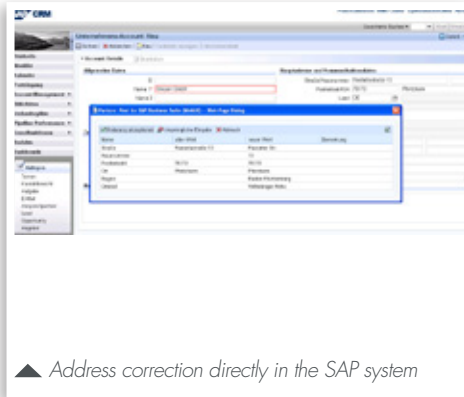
CRM

Unternehmens Account: Neu

Account Details

Allgemeine Daten

Name 1: Ossen GmbH

Name 2:

Registrierung und Kommunikationsdaten

Straße/Hausnummer: Rastatterstraße 13

Postleitzahl/Ort: 75172 Pforzheim

Land: DE

Partner: Hier ist SAP Business Suite (MAND) - Web Page Dialog

| Name | alter Wert | neuer Wert | Bemerkung |
|---|---|---|---|
| Straße | Rastatterstraße 13 | Rastatter Str. | |
| Hausnummer | | 13 | |
| Postleitzahl | 75172 | 75172 | |
| Ort | Pforzheim | Pforzheim | |
| Region | | Baden-Württemberg | |
| Ortsteil | | Stadtteil/Weststadt | |

Address correction directly in the SAP system